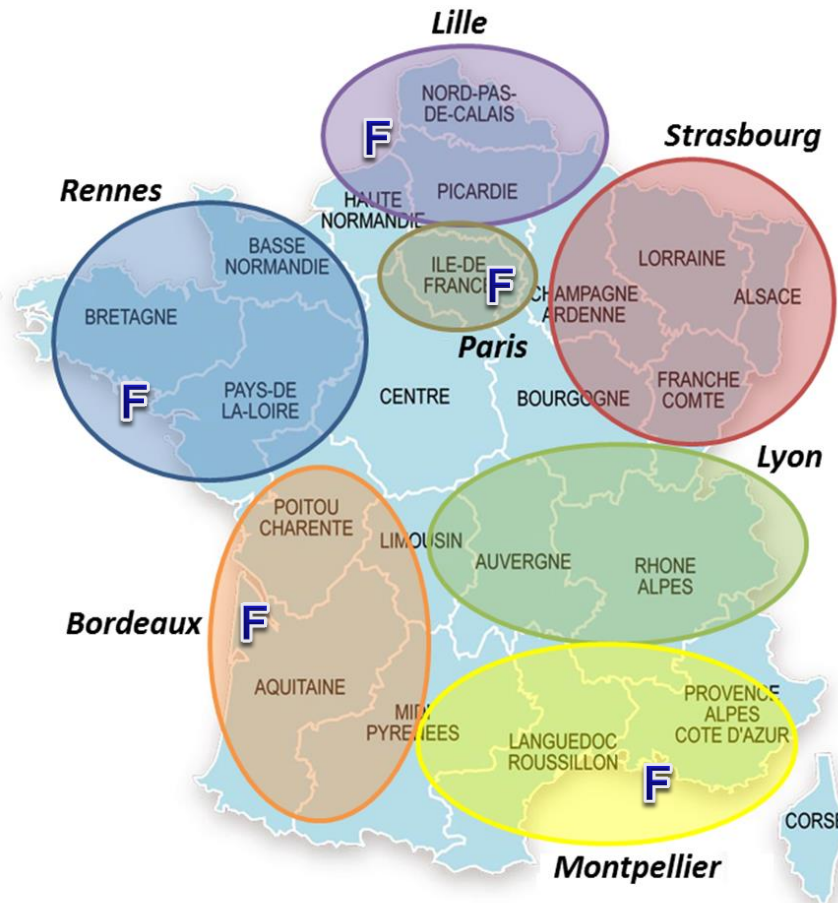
Lille

NORD-PAS-DE-CALAIS

F

PICARDIE

HAUTE NORMANDIE

Strasbourg

Rennes

BASSE NORMANDIE

ILE-DE-FRANCE

F

LORRAINE

CHAMPAGNE ARDENNE

ALSACE

BRETAGNE

Paris

F

PAYS-DE LA-LOIRE

CENTRE

BOURGOGNE

FRANCHE COMTE

Lyon

POITOU CHARENTE

LIMOUSIN

AUVERGNE

RHONE ALPES

Bordeaux

F

AQUITAINE

MIDI PYRENEES

PROVENCE ALPES COTE D'AZUR

LANGUEDOC ROUSSILLON

F

CORSE

Montpellier